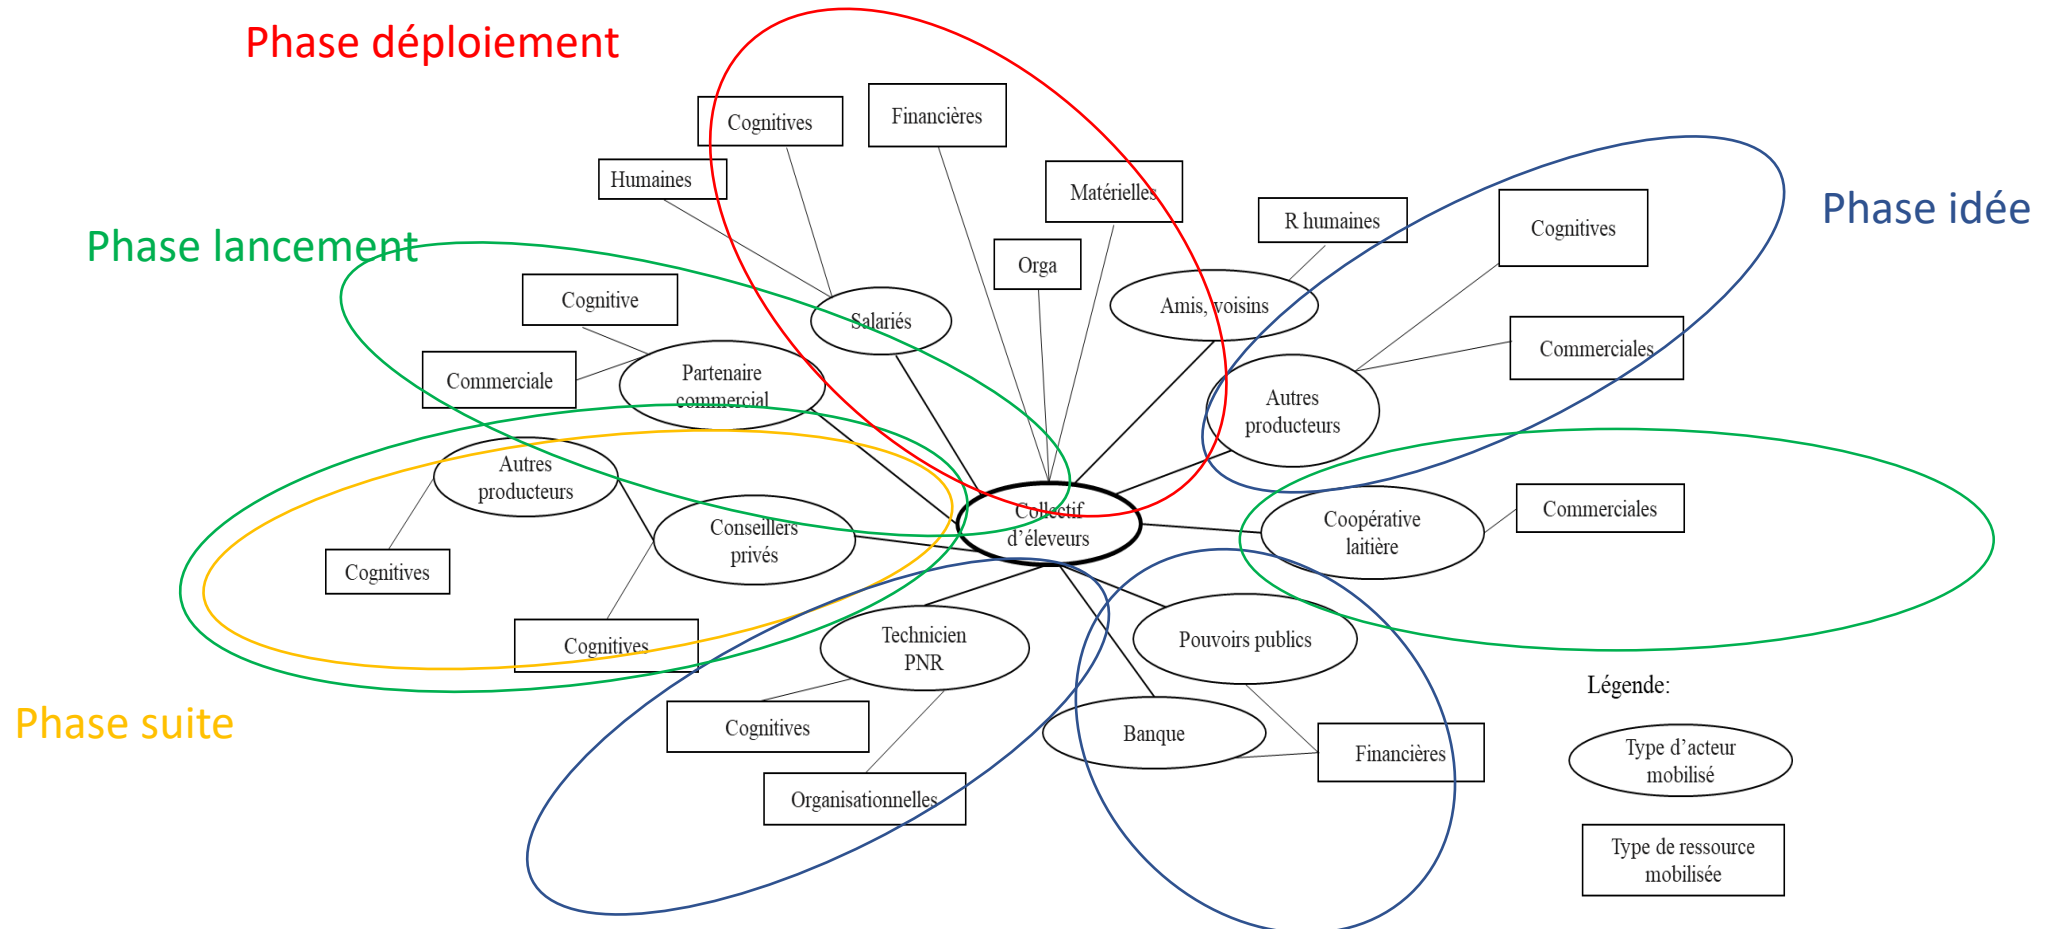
Phase déploiement

Cognitives

Financières

Humaines

Matérielles

R humaines

Cognitives

Phase idée

Phase lancement

Orga

Cognitive

Salariés

Amis, voisins

Commerciales

Commerciale

Partenaire commercial

Autres producteurs

Autres producteurs

Collectif d'éleveurs

Conseillers privés

Coopérative laitière

Commerciales

Cognitives

Cognitives

Technicien PNR

Pouvoirs publics

Phase suite

Cognitives

Légende:

Banque

Financières

Type d'acteur mobilisé

Organisationnelles

Type de ressource mobilisée